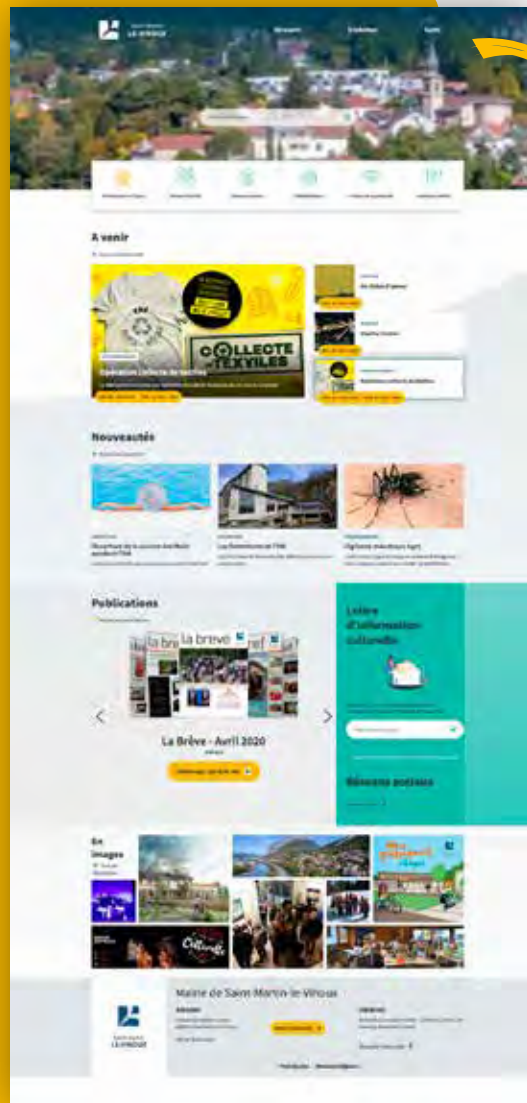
LE VINOUX

A venir

COLLECTE TEXTILES

Opération collecte de textiles

Nouveautés

Publications

la brève

La Brève - Avril 2020

Lettre d'information culturelle

Réseaux sociaux

En images

Mairie de Saint-Martin-le-Vinoux